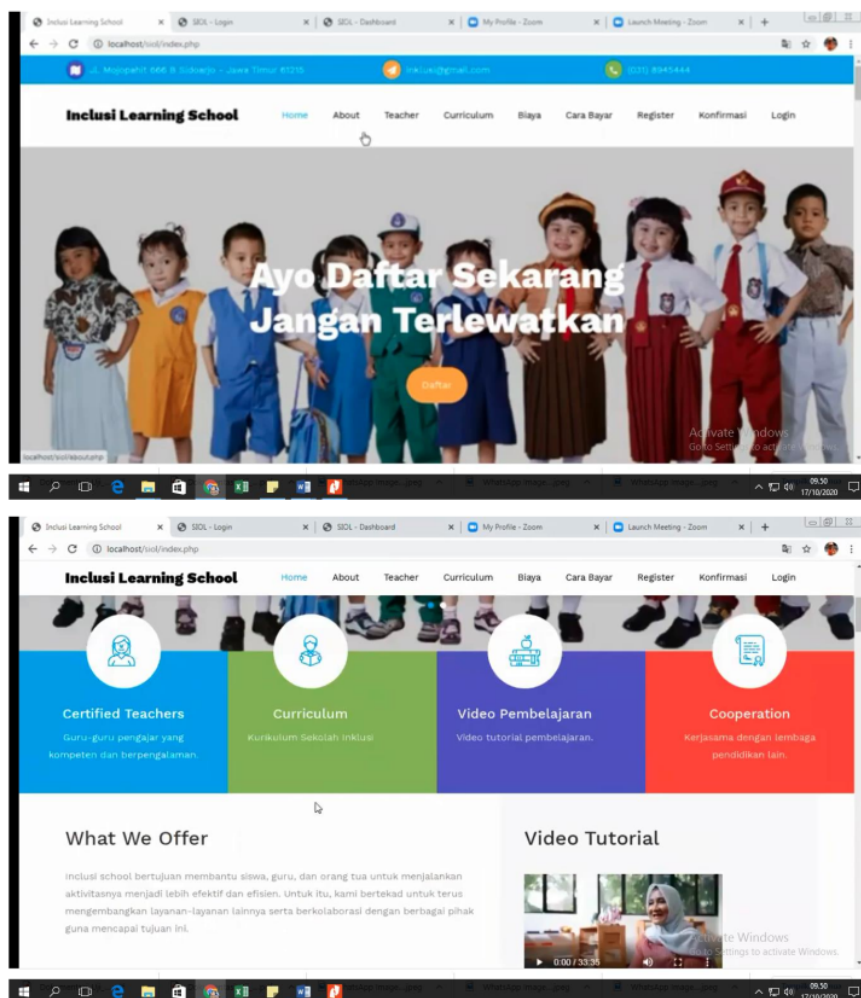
Inclusi Learning School | SIOL - Login | SIOL - Dashboard | My Profile - Zoom | Launch Meeting - Zoom

localhost/siol/index.php

Jl. Mojopahit 666 B Sidoarjo - Jawa Timur 61215 | inklusi@gmail.com | (031) 8945444

Inclusi Learning School

Home | About | Teacher | Curriculum | Biaya | Cara Bayar | Register | Konfirmasi | Login

Ayo Daftar Sekarang
Jangan Terlewatkan

Daftar

Activate Windows
Go to Settings to activate Windows.

localhost/siol/about.php

09.30
17/10/2020

Inclusi Learning School | SIOL - Login | SIOL - Dashboard | My Profile - Zoom | Launch Meeting - Zoom

localhost/siol/index.php

Inclusi Learning School

Home | About | Teacher | Curriculum | Biaya | Cara Bayar | Register | Konfirmasi | Login

Certified Teachers
Guru-guru pengajar yang kompeten dan berpengalaman.

Curriculum
Kurikulum Sekolah Inklusi

Video Pembelajaran
Video tutorial pembelajaran.

Cooperation
Kerjasama dengan lembaga pendidikan lain.

What We Offer

Inclusi school bertujuan membantu siswa, guru, dan orang tua untuk menjalankan aktivitasnya menjadi lebih efektif dan efisien. Untuk itu, kami bertekad untuk terus mengembangkan layanan-layanan lainnya serta berkolaborasi dengan berbagai pihak guna mencapai tujuan ini.

Video Tutorial

0:00 / 33:35

Activate Windows
Go to Settings to activate Windows.

09.30
17/10/2020